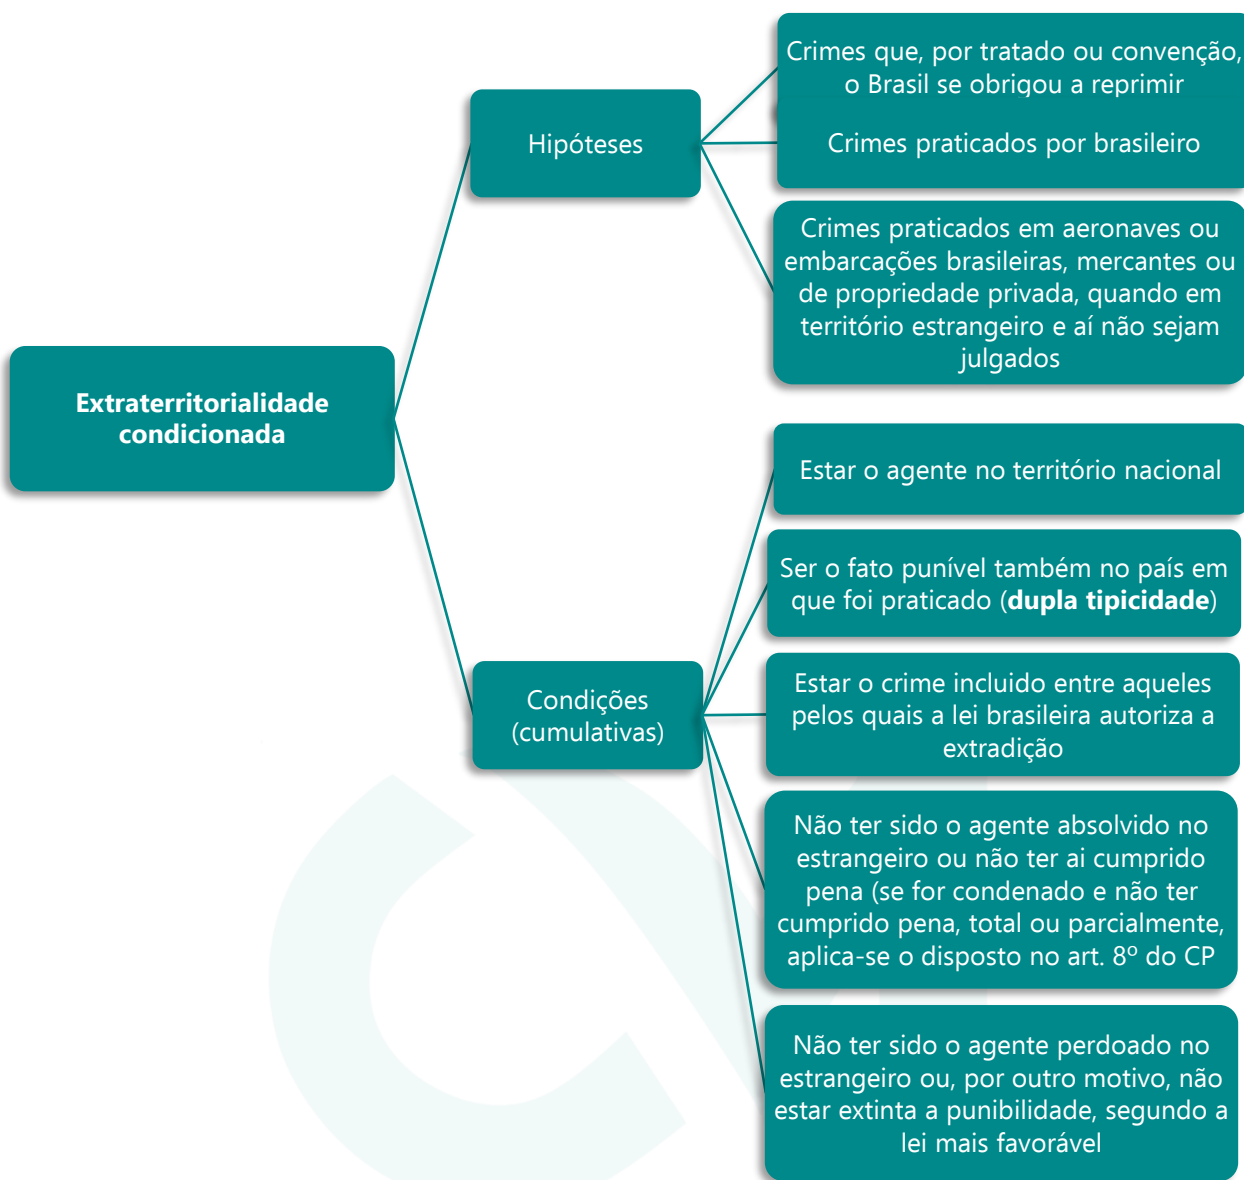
Extraterritorialidade condicionada

Hipóteses

Crimes que, por tratado ou convenção, o Brasil se obrigou a reprimir

Crimes praticados por brasileiro

Crimes praticados em aeronaves ou embarcações brasileiras, mercantes ou de propriedade privada, quando em território estrangeiro e aí não sejam julgados

Condições (cumulativas)

Estar o agente no território nacional

Ser o fato punível também no país em que foi praticado (**dupla tipicidade**)

Estar o crime incluido entre aqueles pelos quais a lei brasileira autoriza a extradição

Não ter sido o agente absolvido no estrangeiro ou não ter ai cumprido pena (se for condenado e não ter cumprido pena, total ou parcialmente, aplica-se o disposto no art. 8º do CP

Não ter sido o agente perdoado no estrangeiro ou, por outro motivo, não estar extinta a punibilidade, segundo a lei mais favorável